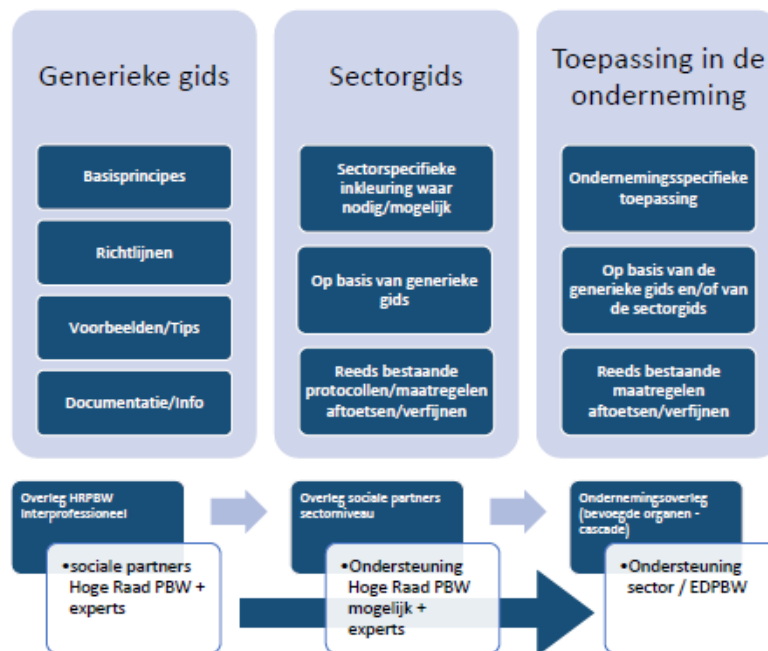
Generieke gids

Basisprincipes

Richtlijnen

Voorbeelden/Tips

Documentatie/Info

Sectorgids

Sectorspecifieke inkleuring waar nodig/mogelijk

Op basis van generieke gids

Reeds bestaande protocollen/maatregelen aftoetsen/verfijnen

Toepassing in de onderneming

Ondernemingsspecifieke toepassing

Op basis van de generieke gids en/of van de sectorgids

Reeds bestaande maatregelen aftoetsen/verfijnen

Overleg HRPBW interprofessioneel

•sociale partners Hoge Raad PBW + experts

Overleg sociale partners sectorniveau

•Ondersteuning Hoge Raad PBW mogelijk + experts

Ondernemingsoverleg (bevoegde organen - cascade)

•Ondersteuning sector / EDPBW